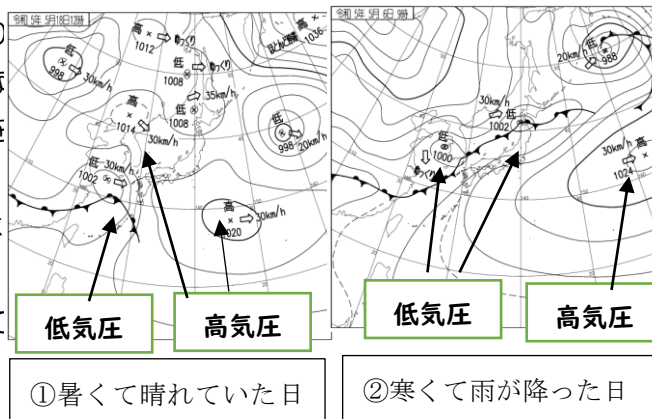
令和 5年 5月18日12時

高
1012

高
1036

低
998
30km/h

低
1008

35km/h

低
1008

高
1014

30km/h

低
998
20km/h

低 30km/h
1002

高
1020
30km/h

低気圧

高気圧

令和 5年 5月 6日 9時

低
988
20km/h

30km/h
低
1002

低
1000

30km/h
高
1024

低気圧

高気圧

①暑くて晴れていた日

②寒くて雨が降った日